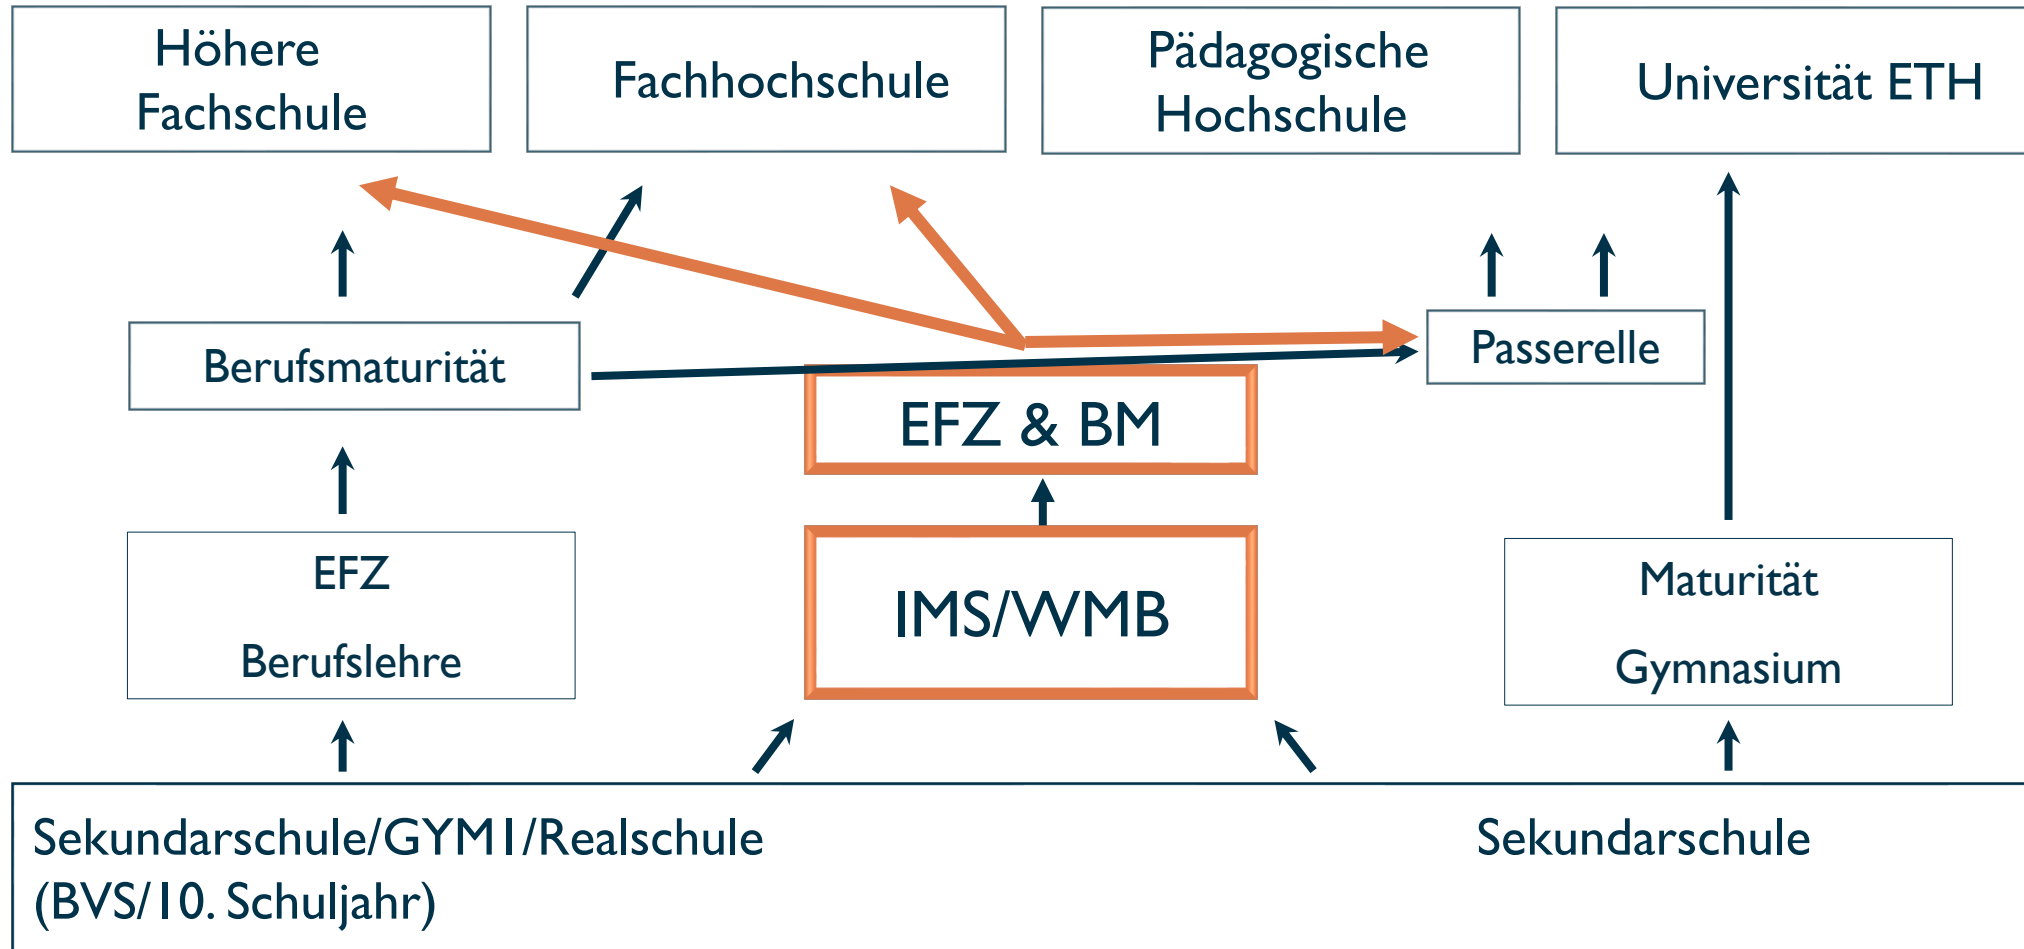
Höhere Fachschule

Fachhochschule

Pädagogische Hochschule

Universität ETH

Berufsmaturität

Passerelle

EFZ & BM

EFZ

Berufslehre

IMS/WMB

Maturität

Gymnasium

Sekundarschule/GYM1/Realschule (BVS/10. Schuljahr)

Sekundarschule